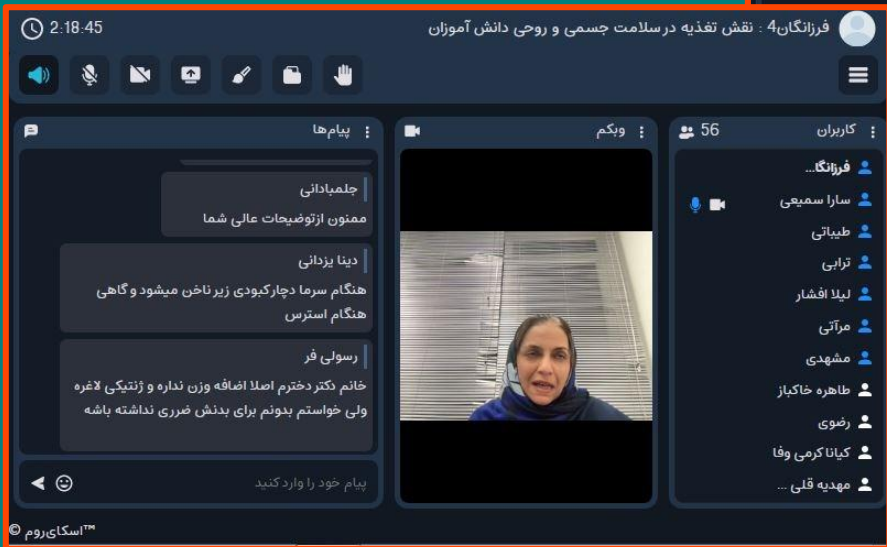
2:18:45
فرزانگان4 : نقش تغذیه درسلامت جسمی و روحی دانش آموزان

پیام‌ها
وبکم
کاربران 56

جلمبادانی
ممنون ازتوضیحات عالی شما

دینا یزدانی
هنگام سرما دچارکبودی زیر ناخن میشود و گاهی هنگام استرس

رسولی فر
خانم دکتر دخترم اصلا اضافه وزن نداره و ژنتیکی لاغره ولی خواستم بدونم برای بدنش ضرری نداشته باشه

پیام خود را وارد کنید

فرزانگا...
سارا سمیعی
طیباتی
ترابی
لیلا افشار
مرآتی
مشهدی
طاهره خاکباز
رضوی
کیانا کرمی وفا
مهدیه قلی ...

© اسکای‌روم™